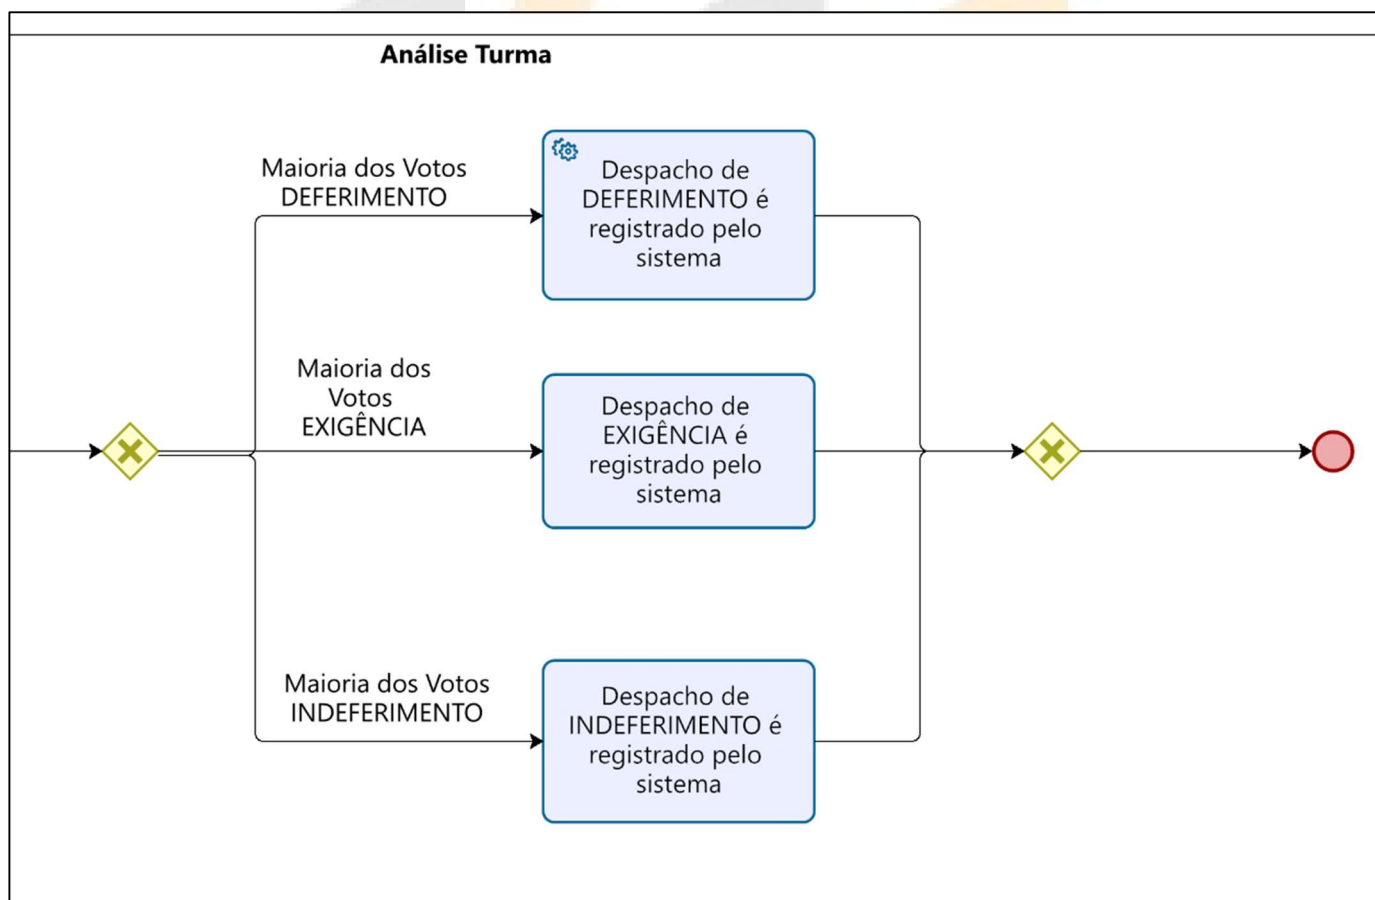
Análise Turma

Maioria dos Votos DEFERIMENTO

Despacho de DEFERIMENTO é registrado pelo sistema

Maioria dos Votos EXIGÊNCIA

Despacho de EXIGÊNCIA é registrado pelo sistema

Maioria dos Votos INDEFERIMENTO

Despacho de INDEFERIMENTO é registrado pelo sistema